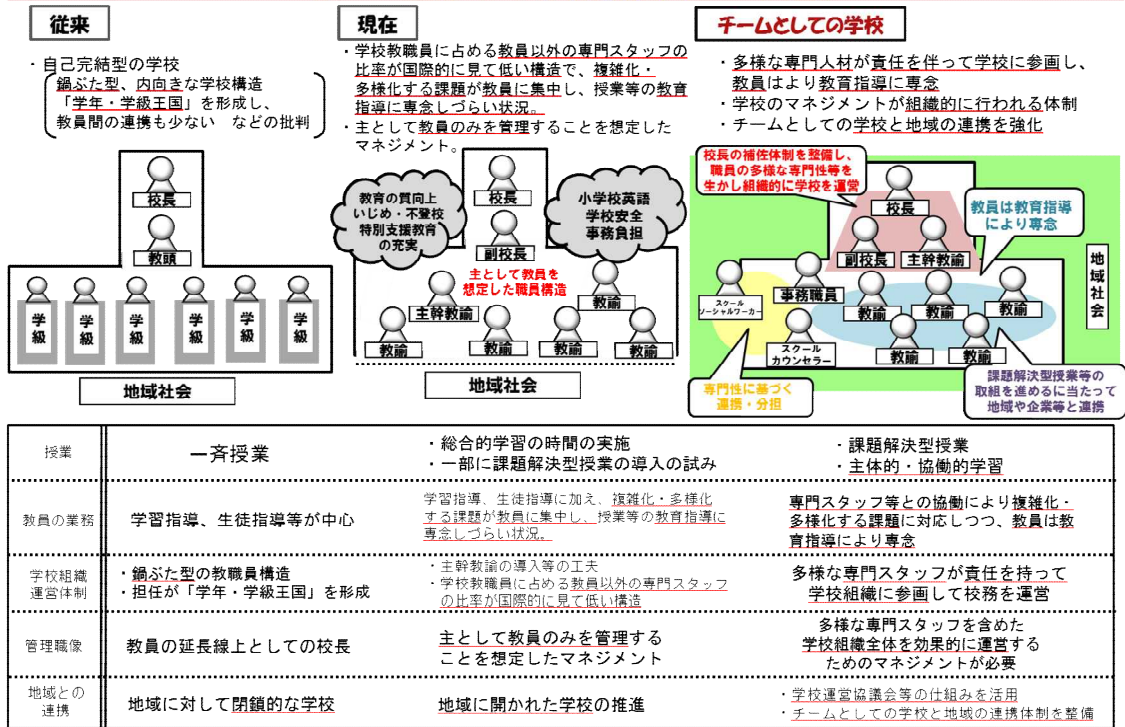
従来

・自己完結型の学校
鍋ぶた型、内向きな学校構造
「学年・学級王国」を形成し、
教員間の連携も少ない　などの批判

校長
教頭
学級
学級
学級
学級
学級
学級
地域社会

現在

・学校教職員に占める教員以外の専門スタッフの比率が国際的に見て低い構造で、複雑化・多様化する課題が教員に集中し、授業等の教育指導に専念しづらい状況。
・主として教員のみを管理することを想定したマネジメント。

教育の質向上
いじめ・不登校
特別支援教育
の充実

小学校英語
学校安全
事務負担

校長
副校長
主として教員を想定した職員構造
主幹教諭
教諭
教諭
教諭
教諭
教諭
教諭
地域社会

チームとしての学校

・多様な専門人材が責任を伴って学校に参画し、教員はより教育指導に専念
・学校のマネジメントが組織的に行われる体制
・チームとしての学校と地域の連携を強化

校長の補佐体制を整備し、職員の多様な専門性等を生かし組織的に学校を運営

教員は教育指導により専念

校長
副校長
主幹教諭
事務職員
スクールソーシャルワーカー
スクールカウンセラー
教諭
教諭
教諭
教諭
教諭
教諭
地域社会

専門性に基づく連携・分担

課題解決型授業等の取組を進めるに当たって地域や企業等と連携

| 授業 | 一斉授業 | ・総合的学習の時間の実施<br>・一部に課題解決型授業の導入の試み | ・課題解決型授業<br>・主体的・協働的学習 |
|---|---|---|---|
| 教員の業務 | 学習指導、生徒指導等が中心 | 学習指導、生徒指導に加え、複雑化・多様化する課題が教員に集中し、授業等の教育指導に専念しづらい状況。 | 専門スタッフ等との協働により複雑化・多様化する課題に対応しつつ、教員は教育指導により専念 |
| 学校組織運営体制 | ・鍋ぶた型の教職員構造<br>・担任が「学年・学級王国」を形成 | ・主幹教諭の導入等の工夫<br>・学校教職員に占める教員以外の専門スタッフの比率が国際的に見て低い構造 | 多様な専門スタッフが責任を持って学校組織に参画して校務を運営 |
| 管理職像 | 教員の延長線上としての校長 | 主として教員のみを管理することを想定したマネジメント | 多様な専門スタッフを含めた学校組織全体を効果的に運営するためのマネジメントが必要 |
| 地域との連携 | 地域に対して閉鎖的な学校 | 地域に開かれた学校の推進 | ・学校運営協議会等の仕組みを活用<br>・チームとしての学校と地域の連携体制を整備 |